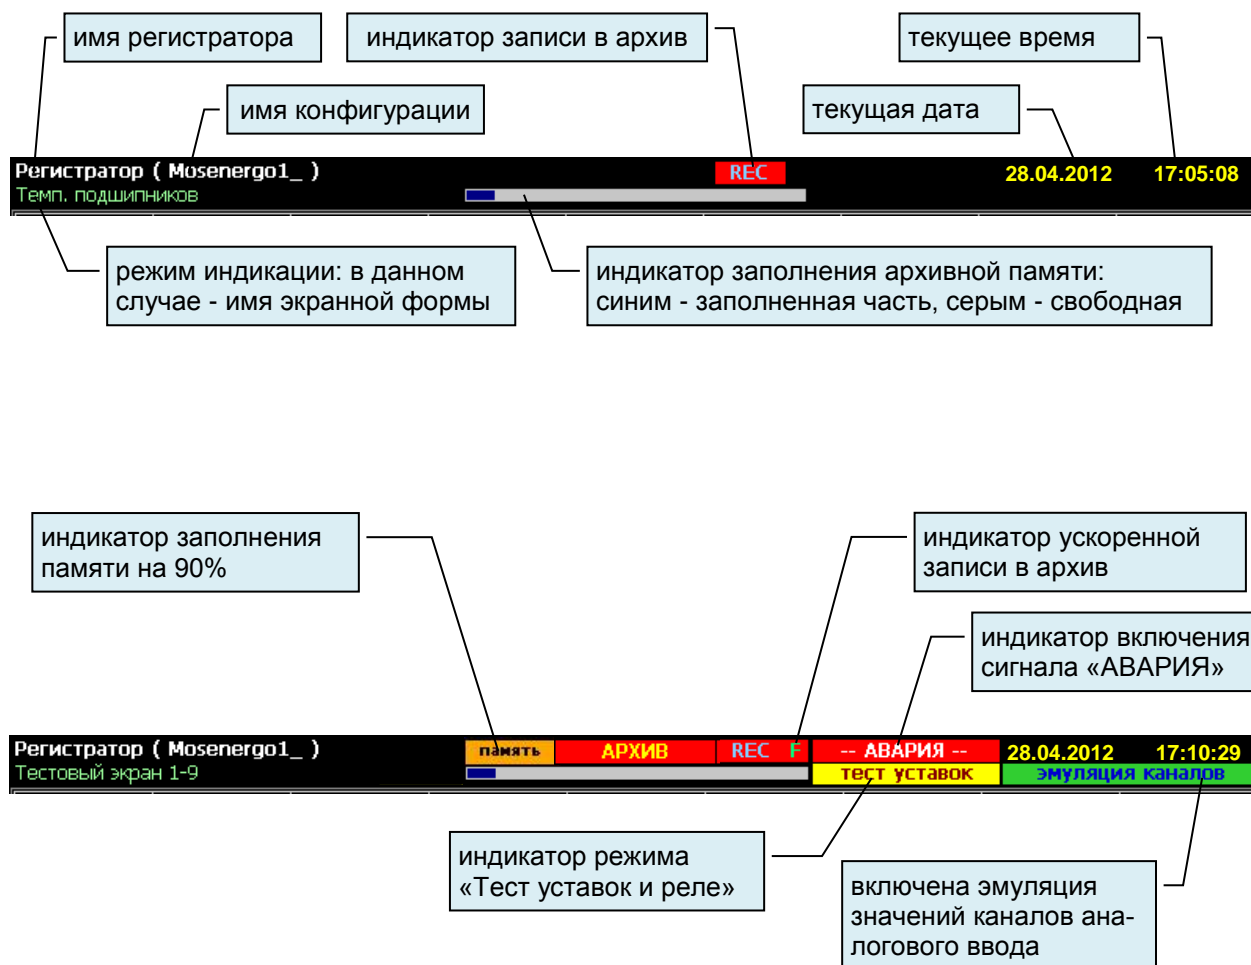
имя регистратора

индикатор записи в архив

текущее время

имя конфигурации

текущая дата

Регистратор ( Mosenergo1_ )

REC

28.04.2012

17:05:08

Темп. подшипников

режим индикации: в данном случае - имя экранной формы

индикатор заполнения архивной памяти: синим - заполненная часть, серым - свободная

индикатор заполнения памяти на 90%

индикатор ускоренной записи в архив

индикатор включения сигнала «АВАРИЯ»

Регистратор ( Mosenergo1_ )

память

АРХИВ

REC F

-- АВАРИЯ --

28.04.2012

17:10:29

Тестовый экран 1-9

тест уставок

эмуляция каналов

индикатор режима «Тест уставок и реле»

включена эмуляция значений каналов аналогового ввода